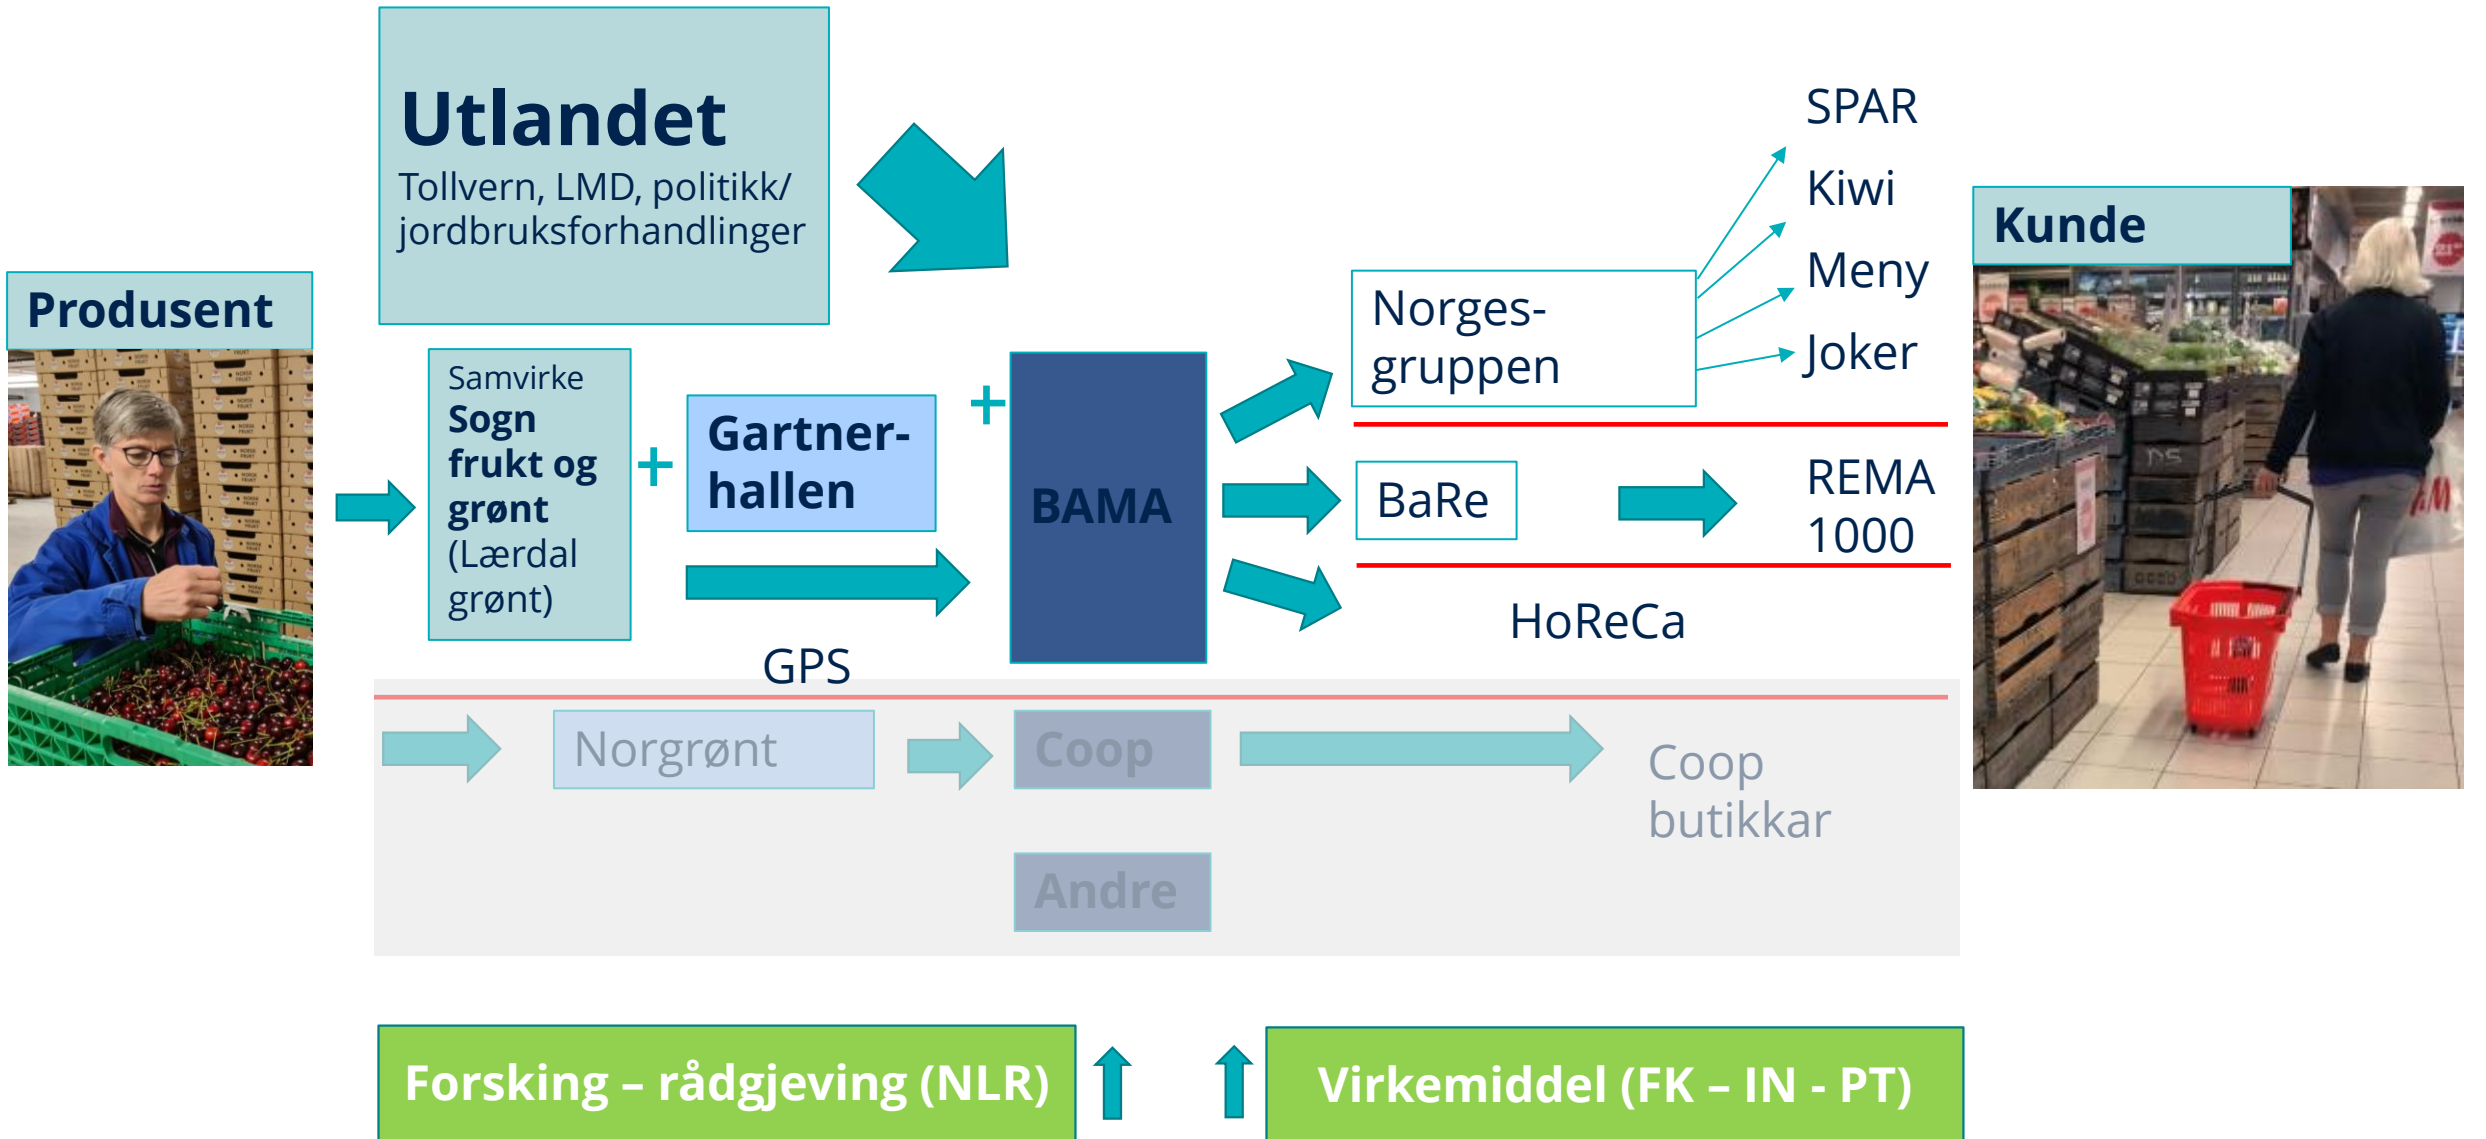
Utlandet
Tollvern, LMD, politikk/ jordbruksforhandlinger

Produsent

Samvirke
Sogn frukt og grønt
(Lærdal grønt)

+

Gartner-hallen

+

BAMA

GPS

Norges-gruppen

SPAR
Kiwi
Meny
Joker

BaRe

REMA 1000

HoReCa

Kunde

Norgrønt

Coop

Andre

Coop butikkar

Forsking – rådgjeving (NLR)

Virkemiddel (FK – IN - PT)